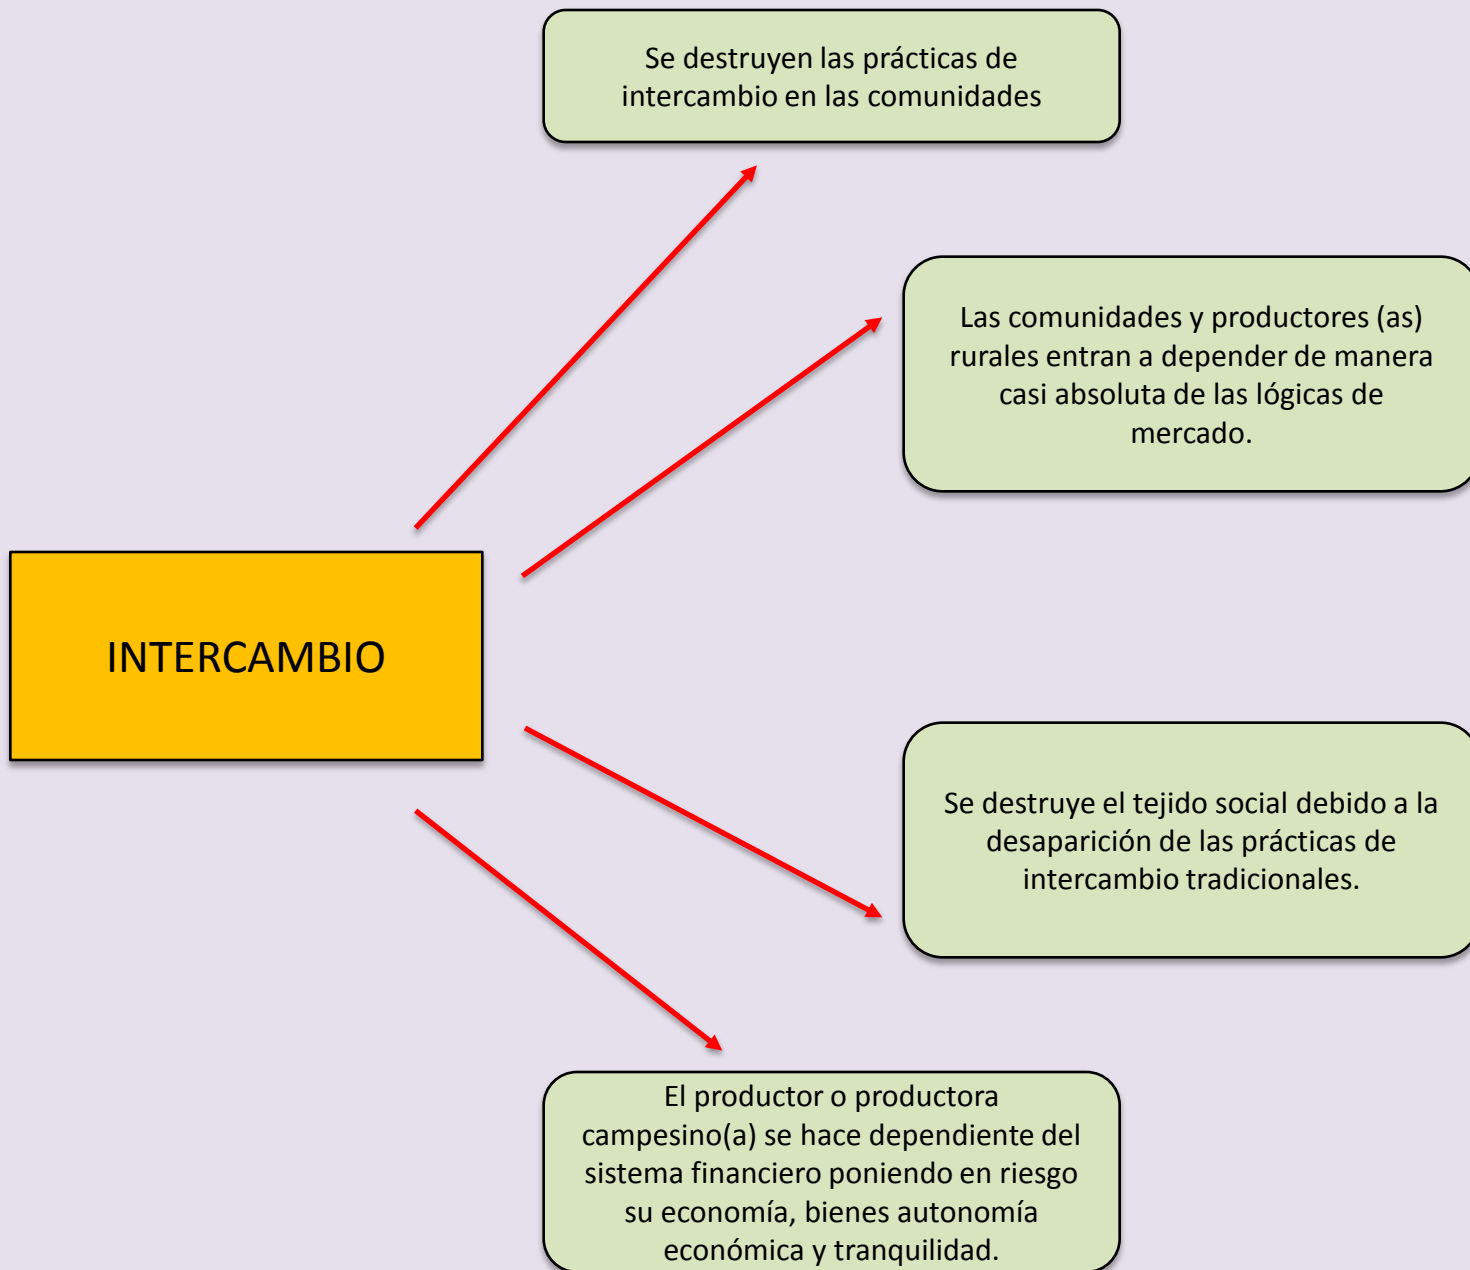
INTERCAMBIO

Se destruyen las prácticas de intercambio en las comunidades

Las comunidades y productores (as) rurales entran a depender de manera casi absoluta de las lógicas de mercado.

Se destruye el tejido social debido a la desaparición de las prácticas de intercambio tradicionales.

El productor o productora campesino(a) se hace dependiente del sistema financiero poniendo en riesgo su economía, bienes autonomía económica y tranquilidad.